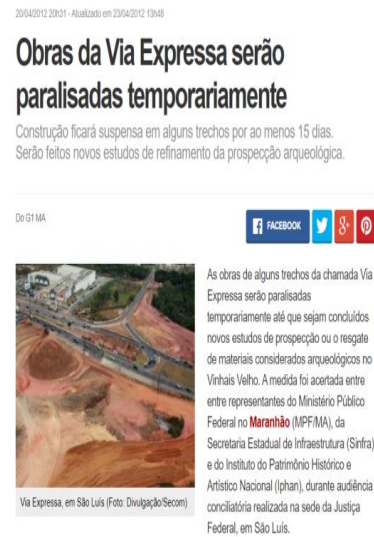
20/04/2012 20h31 - Atualizado em 23/04/2012 13h48

Obras da Via Expressa serão paralisadas temporariamente

Construção ficará suspensa em alguns trechos por ao menos 15 dias. Serão feitos novos estudos de refinamento da prospecção arqueológica.

Do G1 MA

FACEBOOK

Via Expressa, em São Luís (Foto: Divulgação/Secom)

As obras de alguns trechos da chamada Via Expressa serão paralisadas temporariamente até que sejam concluídos novos estudos de prospecção ou o resgate de materiais considerados arqueológicos no Vinhais Velho. A medida foi acertada entre entre representantes do Ministério Público Federal no Maranhão (MPF/MA), da Secretaria Estadual de Infraestrutura (Sinfra) e do Instituto do Patrimônio Histórico e Artístico Nacional (Iphan), durante audiência conciliatória realizada na sede da Justiça Federal, em São Luís.